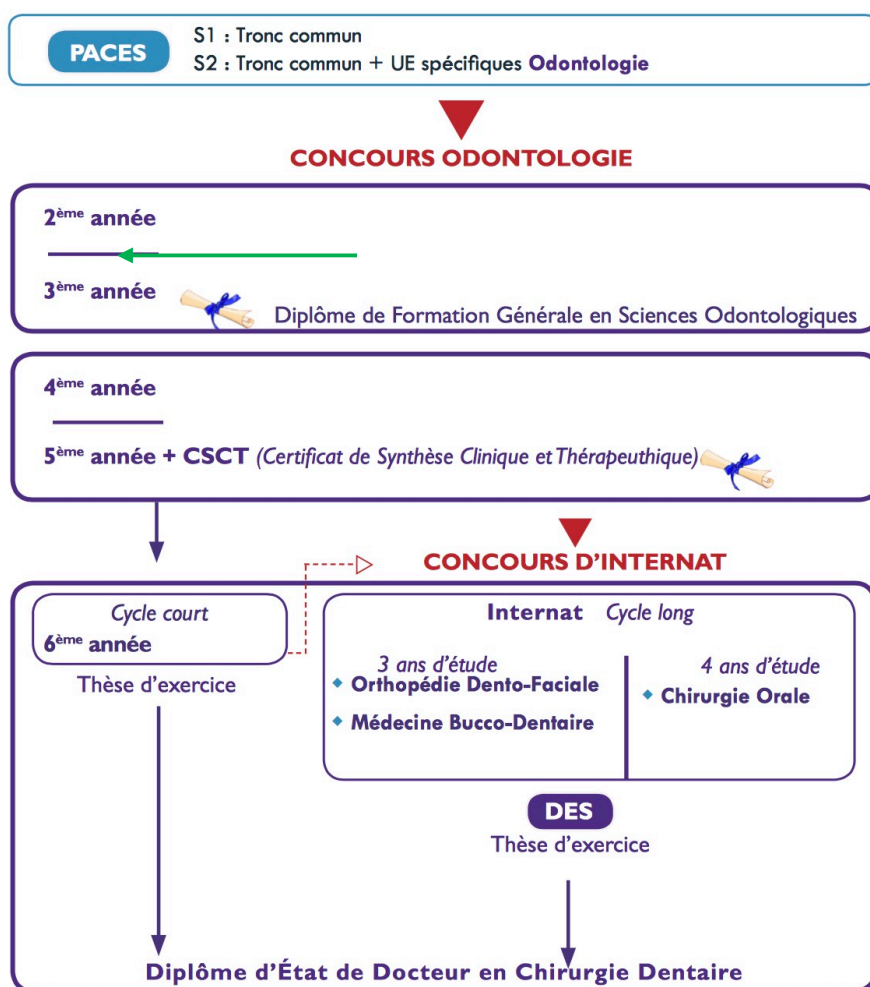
PACES
S1 : Tronc commun
S2 : Tronc commun + UE spécifiques Odontologie

CONCOURS ODONTOLOGIE

2$^{ème}$ année

3$^{ème}$ année

Diplôme de Formation Générale en Sciences Odontologiques

4$^{ème}$ année

5$^{ème}$ année + CSCT (Certificat de Synthèse Clinique et Thérapeuthique)

CONCOURS D'INTERNAT

Cycle court
6$^{ème}$ année
Thèse d'exercice

Internat Cycle long

3 ans d'étude
Orthopédie Dento-Faciale
Médecine Bucco-Dentaire

4 ans d'étude
Chirurgie Orale

DES
Thèse d'exercice

Diplôme d'État de Docteur en Chirurgie Dentaire